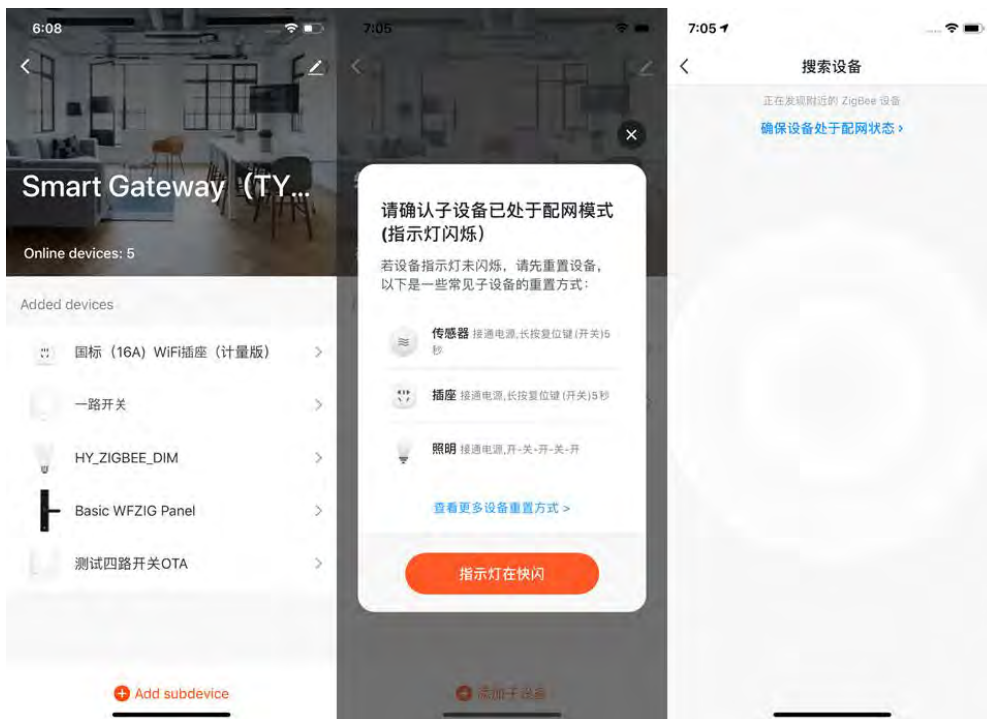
6:08

Smart Gateway（TY...

Online devices: 5

Added devices

国标（16A）WiFi插座（计量版） >

一路开关 >

HY_ZIGBEE_DIM >

Basic WFZIG Panel >

测试四路开关OTA >

Add subdevice

7:05

请确认子设备已处于配网模式 (指示灯闪烁)

若设备指示灯未闪烁，请先重置设备，以下是一些常见子设备的重置方式：

传感器 接通电源,长按复位键(开关)5秒

插座 接通电源,长按复位键(开关)5秒

照明 接通电源,开-关-开-关-开

查看更多设备重置方式 >

指示灯在快闪

添加子设备

7:05

搜索设备

正在发现附近的 ZigBee 设备

确保设备处于配网状态 >